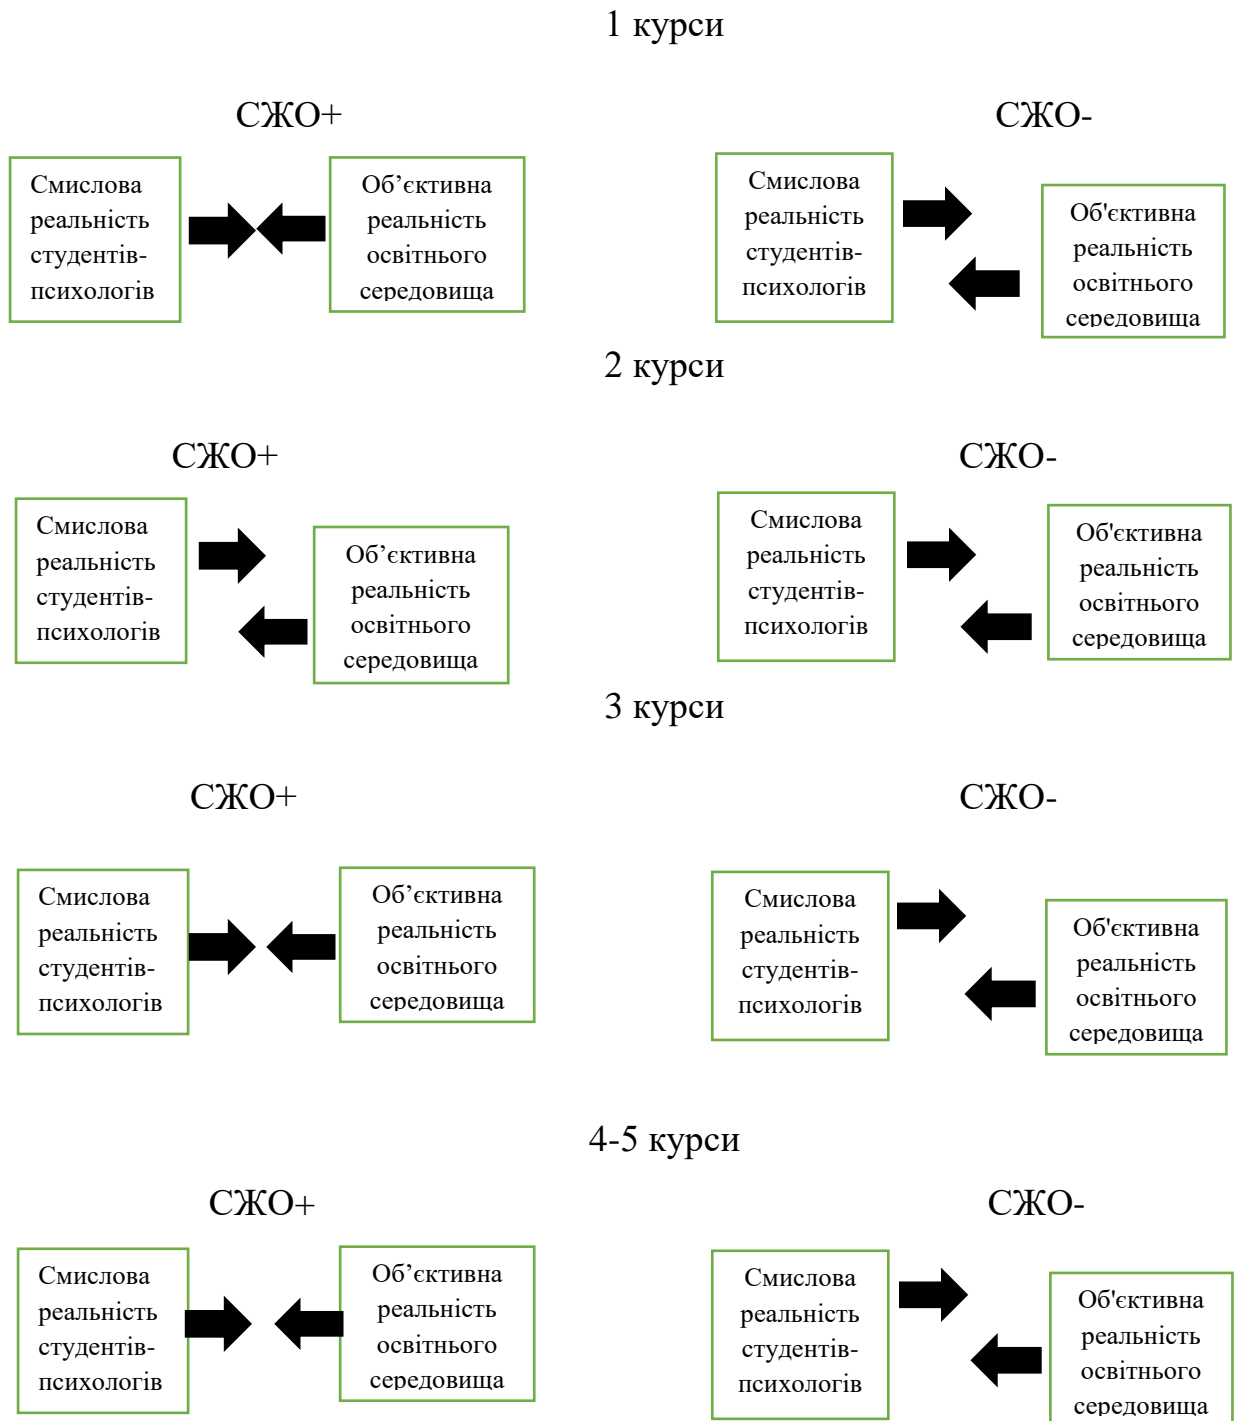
1 курси

СЖО+

Смислова реальність студентів-психологів

Об’єктивна реальність освітнього середовища

СЖО-

Смислова реальність студентів-психологів

Об'єктивна реальність освітнього середовища

2 курси

СЖО+

Смислова реальність студентів-психологів

Об’єктивна реальність освітнього середовища

СЖО-

Смислова реальність студентів-психологів

Об'єктивна реальність освітнього середовища

3 курси

СЖО+

Смислова реальність студентів-психологів

Об’єктивна реальність освітнього середовища

СЖО-

Смислова реальність студентів-психологів

Об'єктивна реальність освітнього середовища

4-5 курси

СЖО+

Смислова реальність студентів-психологів

Об’єктивна реальність освітнього середовища

СЖО-

Смислова реальність студентів-психологів

Об'єктивна реальність освітнього середовища